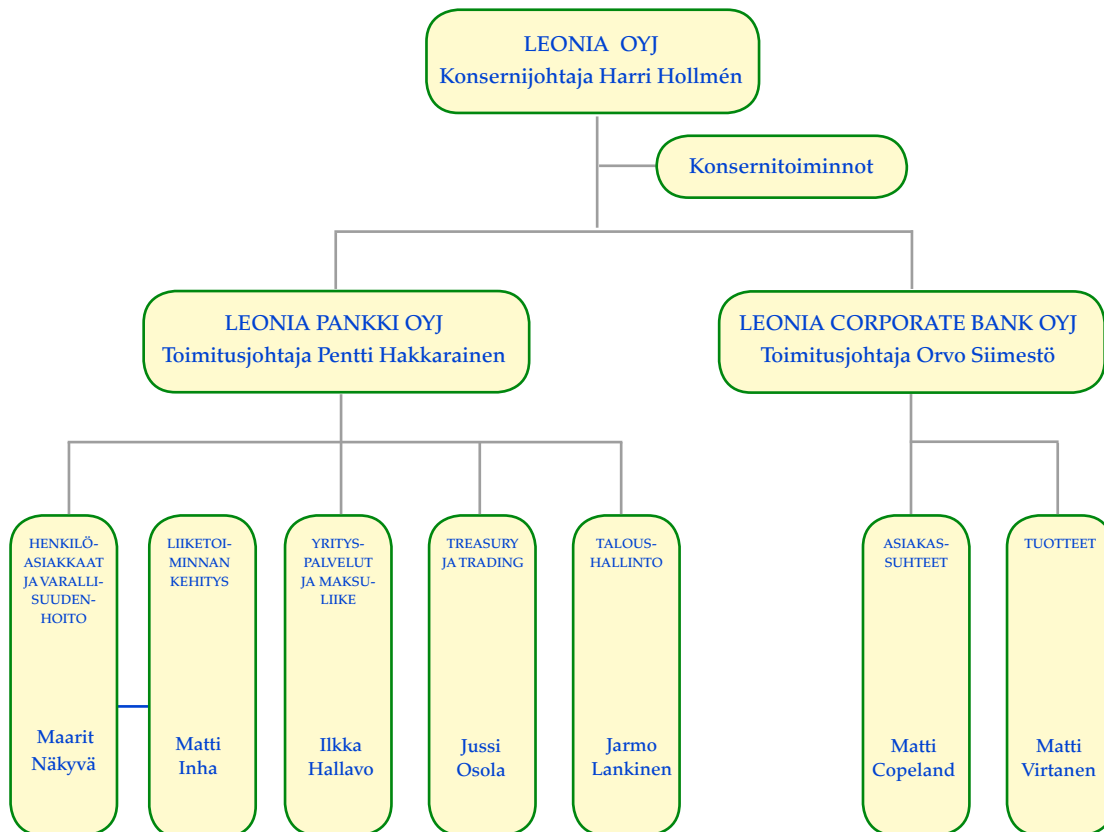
LEONIA OYJ
Konsernijohtaja Harri Hollmén

Konsernitoiminnot

LEONIA PANKKI OYJ
Toimitusjohtaja Pentti Hakkarainen

LEONIA CORPORATE BANK OYJ
Toimitusjohtaja Orvo Siimestö

HENKILÖASIAKKAAT JA VARALLISUUDENHOITO
Maarit Näkyvä

LIIKETOIMINNAN KEHITYS
Matti Inha

YRITYSPALVELUT JA MAKSULIIKE
Ilkka Hallavo

TREASURY JA TRADING
Jussi Osola

TALOUSHALLINTO
Jarmo Lankinen

ASIAKASSUHTEET
Matti Copeland

TUOTTEET
Matti Virtanen